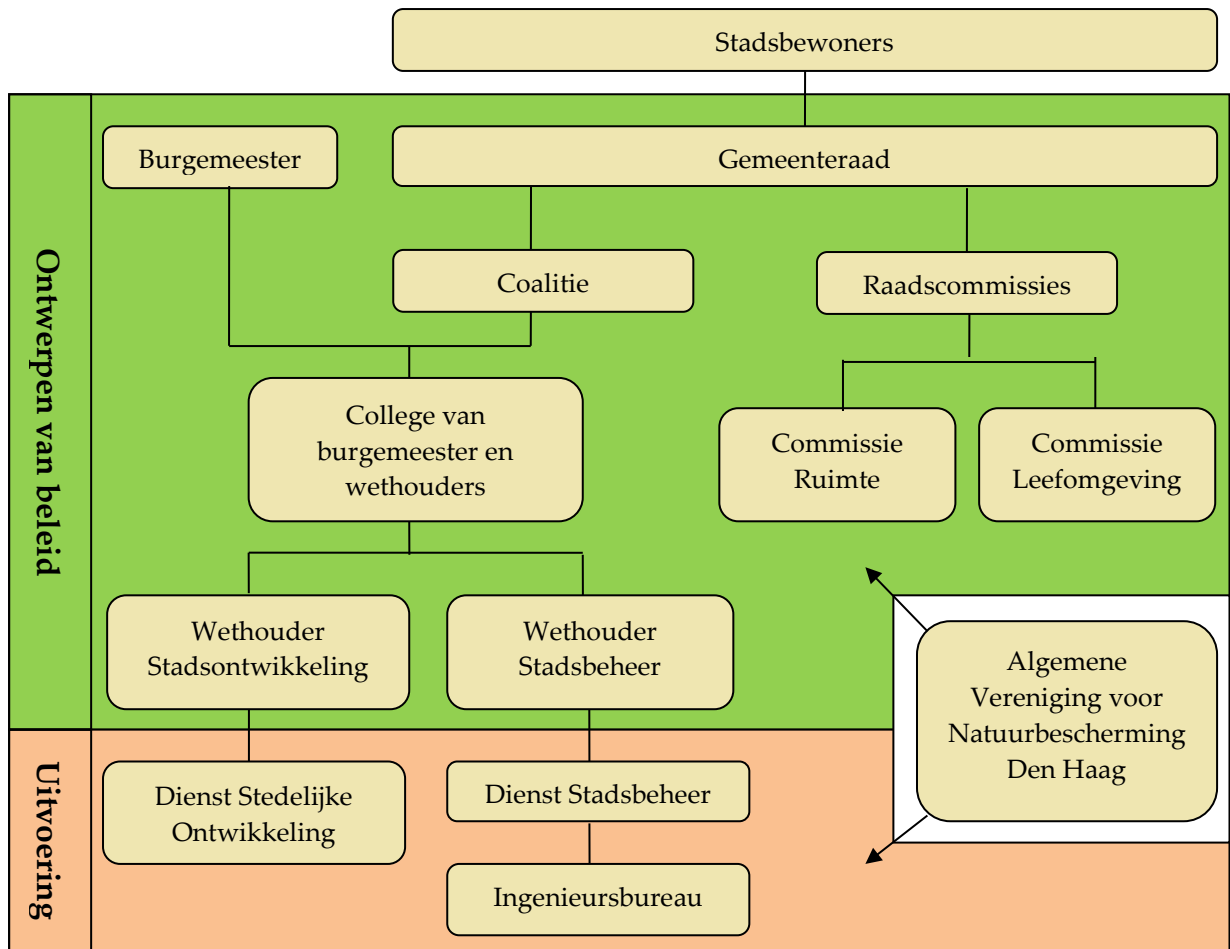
Stadsbewoners

Ontwerpen van beleid

Burgemeester

Gemeenteraad

Coalitie

Raadscommissies

College van burgemeester en wethouders

Commissie Ruimte

Commissie Leefomgeving

Wethouder Stadsontwikkeling

Wethouder Stadsbeheer

Algemene Vereniging voor Natuurbescherming Den Haag

Uitvoering

Dienst Stedelijke Ontwikkeling

Dienst Stadsbeheer

Ingenieursbureau